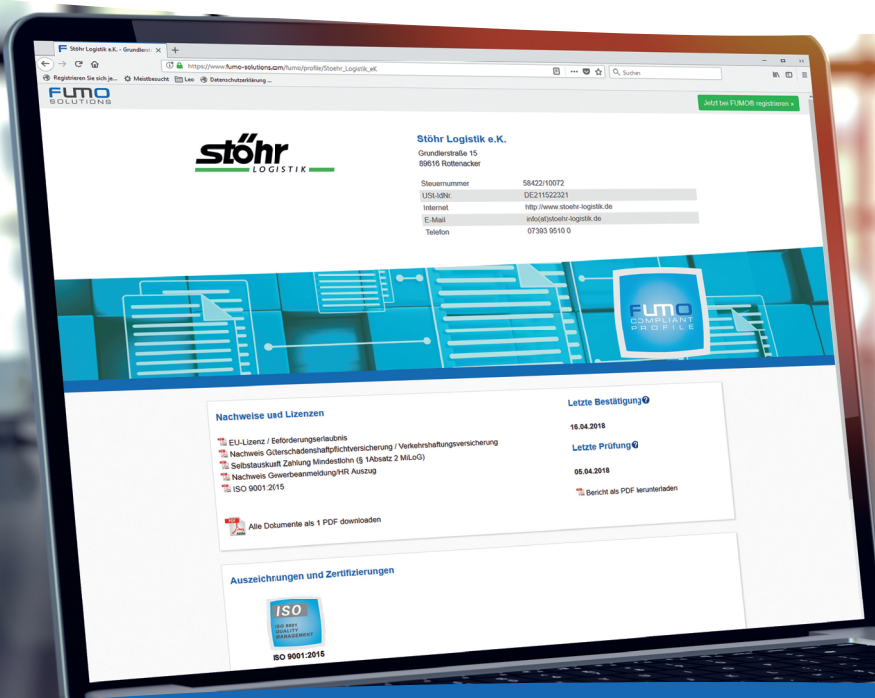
Stöhr Logistik e.K. - Grundlerstr ×

https://www.fumo-solutions.com/fumo/profile/Stoehr_Logistik_eK

Suchen

Registrieren Sie sich je... Meistbesucht Leo Datenschutzerklärung ...

FUMO SOLUTIONS

Jetzt bei FUMO® registrieren »

stöhr LOGISTIK

Stöhr Logistik e.K.

Grundlerstraße 15
89616 Rottenacker

| | |
|---|---|
| Steuernummer | 58422/10072 |
| USt-IdNr. | DE211522321 |
| Internet | http://www.stoehr-logistik.de |
| E-Mail | info(at)stoehr-logistik.de |
| Telefon | 07393 9510 0 |

FUMO COMPLIANT PROFILE

Nachweise und Lizenzen

EU-Lizenz / Beförderungserlaubnis
Nachweis Güterschadenshaftpflichtversicherung / Verkehrshaftungsversicherung
Selbstauskunft Zahlung Mindestlohn (§ 1Absatz 2 MiLoG)
Nachweis Gewerbeanmeldung/HR Auszug
ISO 9001:2015

Alle Dokumente als 1 PDF downloaden

Letzte Bestätigung

16.04.2018

Letzte Prüfung

05.04.2018

Bericht als PDF herunterladen

Auszeichnungen und Zertifizierungen

ISO
ISO 9001 QUALITY MANAGEMENT

ISO 9001:2015